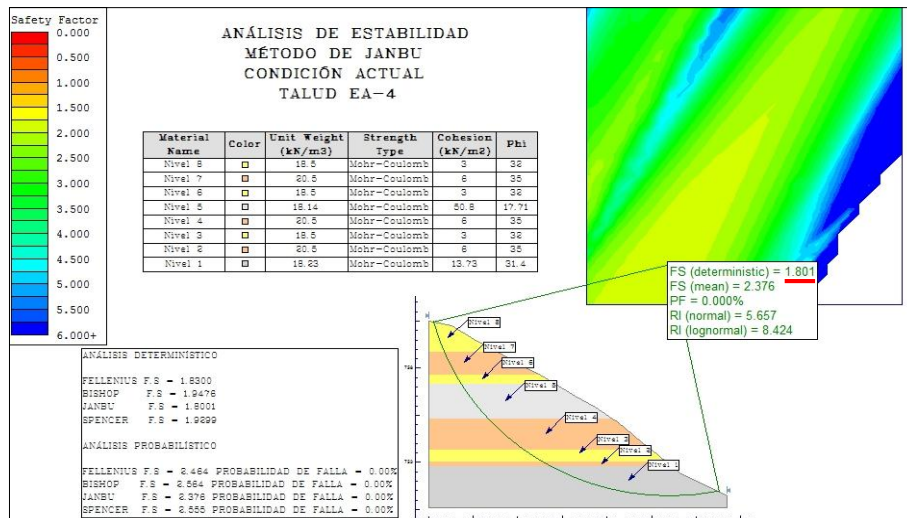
Safety Factor
0.000
0.500
1.000
1.500
2.000
2.500
3.000
3.500
4.000
4.500
5.000
5.500
6.000+

ANÁLISIS DE ESTABILIDAD
MÉTODO DE JANBU
CONDICIÓN ACTUAL
TALUD EA-4

| Material Name | Color | Unit Weight (kN/m3) | Strength Type | Cohesion (kN/m2) | Phi |
|---|---|---|---|---|---|
| Nivel 8 | | 18.5 | Mohr-Coulomb | 3 | 32 |
| Nivel 7 | | 20.5 | Mohr-Coulomb | 6 | 35 |
| Nivel 6 | | 18.5 | Mohr-Coulomb | 3 | 32 |
| Nivel 5 | | 15.14 | Mohr-Coulomb | 50.8 | 17.71 |
| Nivel 4 | | 20.5 | Mohr-Coulomb | 6 | 35 |
| Nivel 3 | | 18.5 | Mohr-Coulomb | 3 | 32 |
| Nivel 2 | | 20.5 | Mohr-Coulomb | 6 | 35 |
| Nivel 1 | | 18.23 | Mohr-Coulomb | 13.73 | 31.4 |

FS (deterministic) = 1.801
FS (mean) = 2.376
PF = 0.000%
RI (normal) = 5.657
RI (lognormal) = 8.424

ANÁLISIS DETERMINÍSTICO

FELLENIUS F.S = 1.8300
BISHOP F.S = 1.9476
JANBU F.S = 1.8001
SPENCER F.S = 1.9299

ANÁLISIS PROBABILÍSTICO

FELLENIUS F.S = 2.464 PROBABILIDAD DE FALLA = 0.00%
BISHOP F.S = 2.564 PROBABILIDAD DE FALLA = 0.00%
JANBU F.S = 2.376 PROBABILIDAD DE FALLA = 0.00%
SPENCER F.S = 2.555 PROBABILIDAD DE FALLA = 0.00%

Nivel 8
Nivel 7
Nivel 6
Nivel 5
Nivel 4
Nivel 3
Nivel 2
Nivel 1